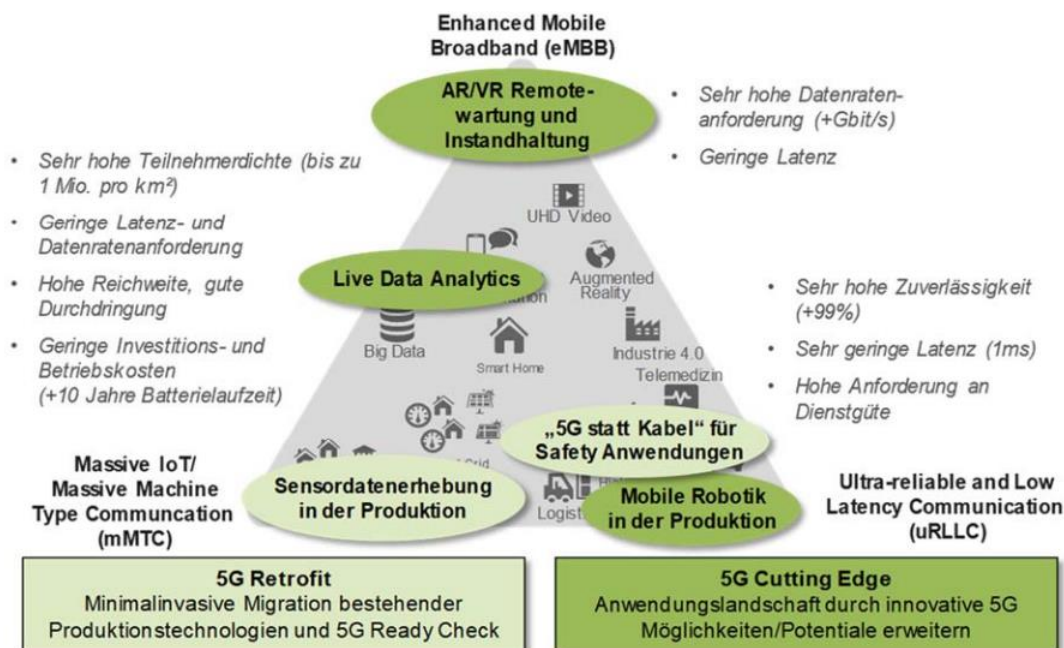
Enhanced Mobile Broadband (eMBB)

AR/VR Remotewartung und Instandhaltung

• Sehr hohe Datenratenanforderung (+Gbit/s)
• Geringe Latenz

• Sehr hohe Teilnehmerdichte (bis zu 1 Mio. pro km²)
• Geringe Latenz- und Datenratenanforderung
• Hohe Reichweite, gute Durchdringung
• Geringe Investitions- und Betriebskosten (+10 Jahre Batterielaufzeit)

UHD Video

Live Data Analytics

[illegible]ation

Augmented Reality

Big Data

Smart Home

Industrie 4.0

Telemedizin

• Sehr hohe Zuverlässigkeit (+99%)
• Sehr geringe Latenz (1ms)
• Hohe Anforderung an Dienstgüte

„5G statt Kabel“ für Safety Anwendungen

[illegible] Grid

Massive IoT/ Massive Machine Type Communcation (mMTC)

Sensordatenerhebung in der Produktion

Logist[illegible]

Mobile Robotik in der Produktion

Ultra-reliable and Low Latency Communication (uRLLC)

5G Retrofit
Minimalinvasive Migration bestehender Produktionstechnologien und 5G Ready Check

5G Cutting Edge
Anwendungslandschaft durch innovative 5G Möglichkeiten/Potentiale erweitern